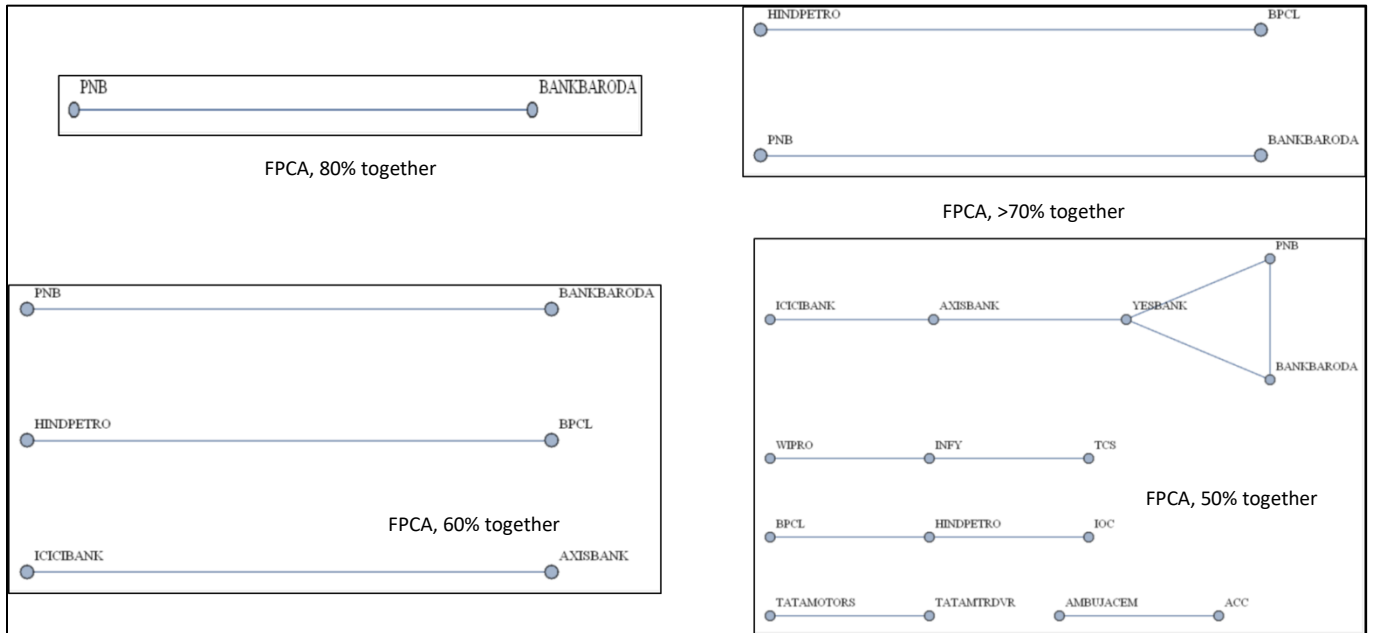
PNB BANKBARODA

FPCA, 80% together

HINDPETRO BPCL

PNB BANKBARODA

FPCA, >70% together

PNB BANKBARODA

HINDPETRO BPCL

FPCA, 60% together

ICICIBANK AXISBANK

ICICIBANK AXISBANK YESBANK PNB

BANKBARODA

WIPRO INFY TCS

FPCA, 50% together

BPCL HINDPETRO IOC

TATAMOTORS TATAMTRDVR AMBUJACEM ACC